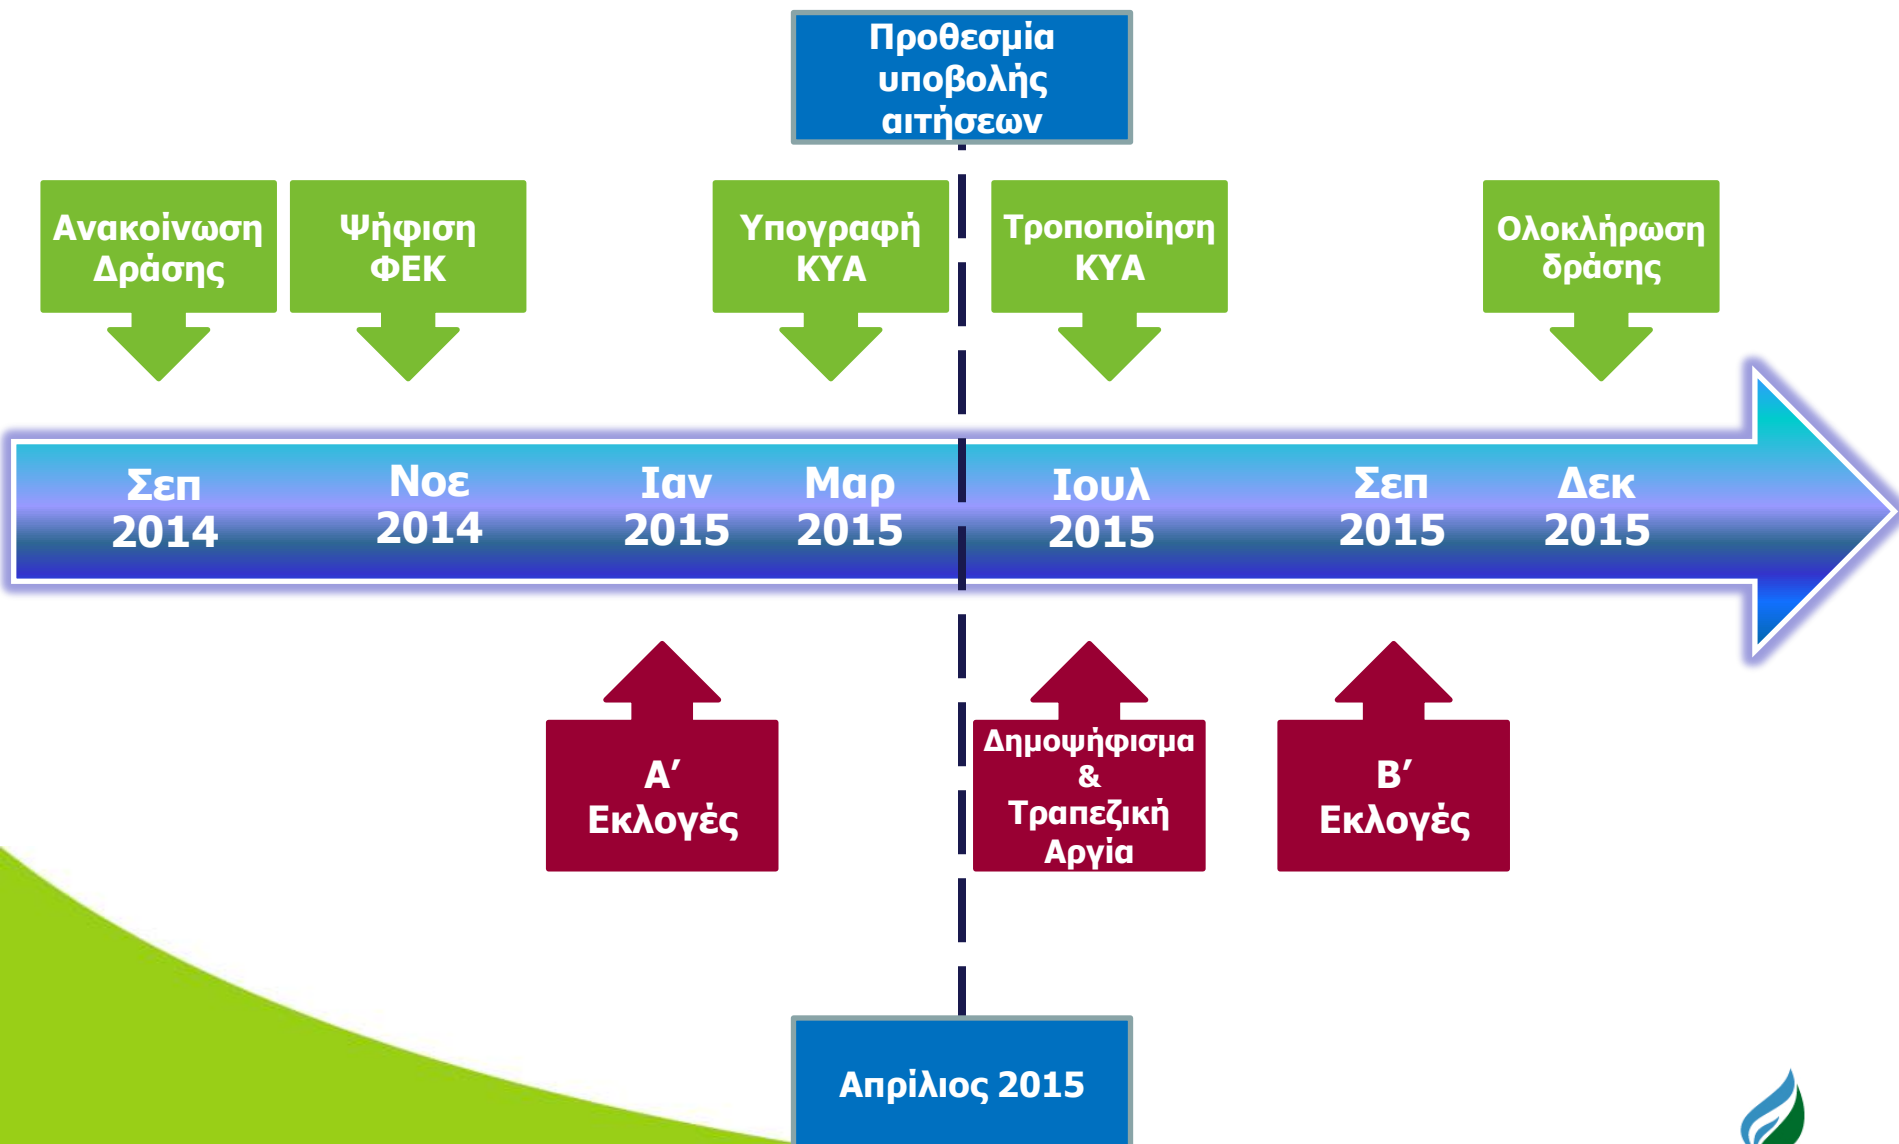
Προθεσμία υποβολής αιτήσεων

Ανακοίνωση Δράσης

Ψήφιση ΦΕΚ

Υπογραφή ΚΥΑ

Τροποποίηση ΚΥΑ

Ολοκλήρωση δράσης

Σεπ 2014

Νοε 2014

Ιαν 2015

Μαρ 2015

Ιουλ 2015

Σεπ 2015

Δεκ 2015

Α′ Εκλογές

Δημοψήφισμα & Τραπεζική Αργία

Β′ Εκλογές

Απρίλιος 2015